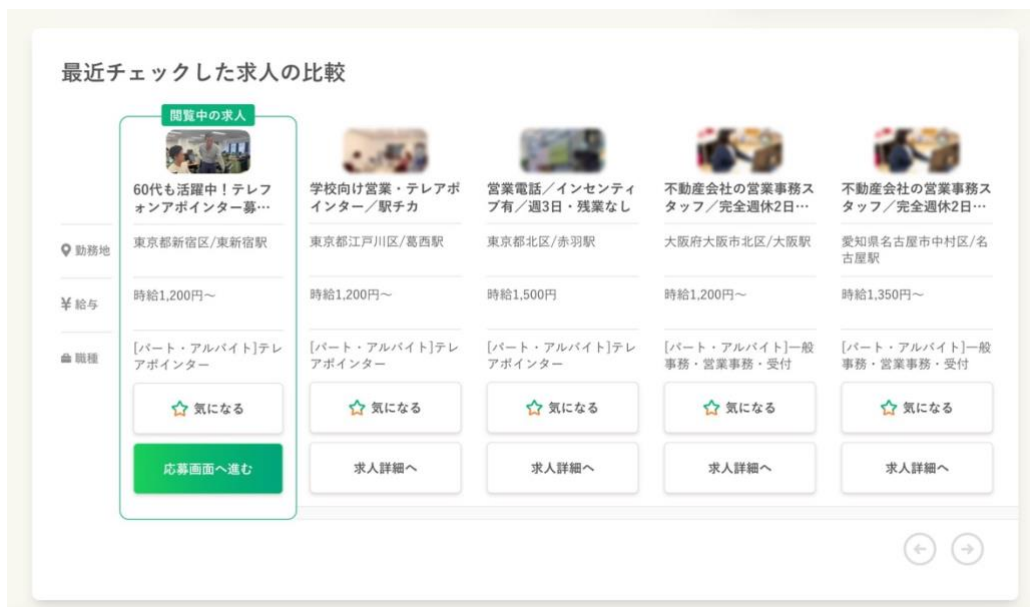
最近チェックした求人の比較

| | 閲覧中の求人 | | | | |
|---|---|---|---|---|---|
| | 60代も活躍中！テレフォンアポインター募… | 学校向け営業・テレアポインター／駅チカ | 営業電話／インセンティブ有／週3日・残業なし | 不動産会社の営業事務スタッフ／完全週休2日… | 不動産会社の営業事務スタッフ／完全週休2日… |
| 勤務地 | 東京都新宿区/東新宿駅 | 東京都江戸川区/葛西駅 | 東京都北区/赤羽駅 | 大阪府大阪市北区/大阪駅 | 愛知県名古屋市中村区/名古屋駅 |
| ¥ 給与 | 時給1,200円〜 | 時給1,200円〜 | 時給1,500円 | 時給1,200円〜 | 時給1,350円〜 |
| 職種 | [パート・アルバイト]テレアポインター | [パート・アルバイト]テレアポインター | [パート・アルバイト]テレアポインター | [パート・アルバイト]一般事務・営業事務・受付 | [パート・アルバイト]一般事務・営業事務・受付 |
| | 気になる | 気になる | 気になる | 気になる | 気になる |
| | 応募画面へ進む | 求人詳細へ | 求人詳細へ | 求人詳細へ | 求人詳細へ |